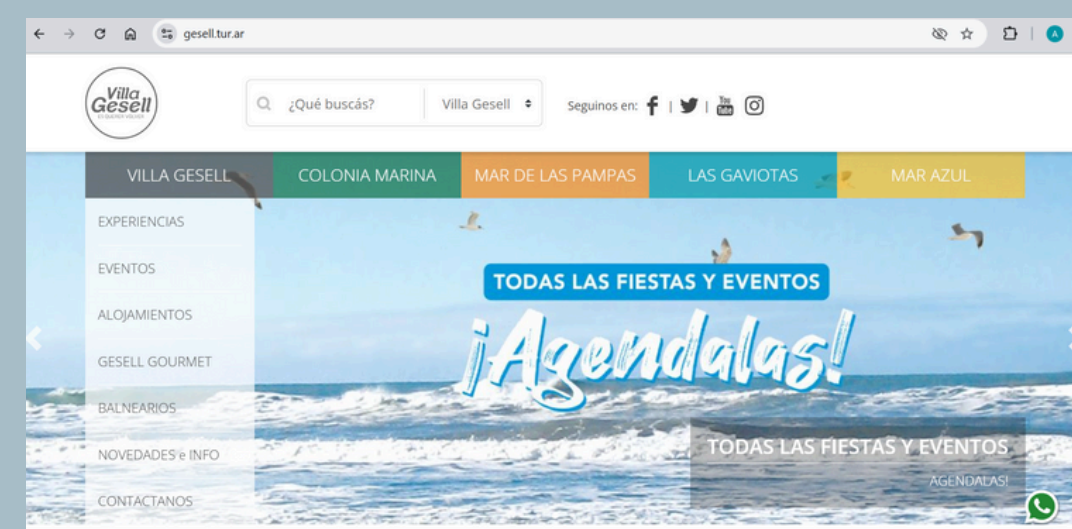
gesell.tur.ar

Villa Gesell
ES QUERER VOLVER

¿Qué buscás?
Villa Gesell
Seguinos en:

VILLA GESELL
COLONIA MARINA
MAR DE LAS PAMPAS
LAS GAVIOTAS
MAR AZUL

EXPERIENCIAS
EVENTOS
ALOJAMIENTOS
GESELL GOURMET
BALNEARIOS
NOVEDADES e INFO
CONTACTANOS

TODAS LAS FIESTAS Y EVENTOS
¡Agendalas!

TODAS LAS FIESTAS Y EVENTOS
AGENDALAS!